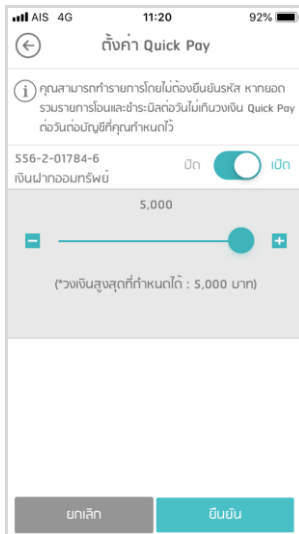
AIS 4G 11:20 92%

ตั้งค่า Quick Pay

คุณสามารถทำรายการโดยไม่ต้องยืนยันรหัส หากยอดรวมรายการโอนและชำระบิลต่อวันไม่เกินวงเงิน Quick Pay ต่อวันต่อบัญชีที่คุณกำหนดไว้

556-2-01784-6
เงินฝากออมทรัพย์

ปิด เปิด

5,000

(*วงเงินสูงสุดที่กำหนดได้ : 5,000 บาท)

ยกเลิก

ยืนยัน